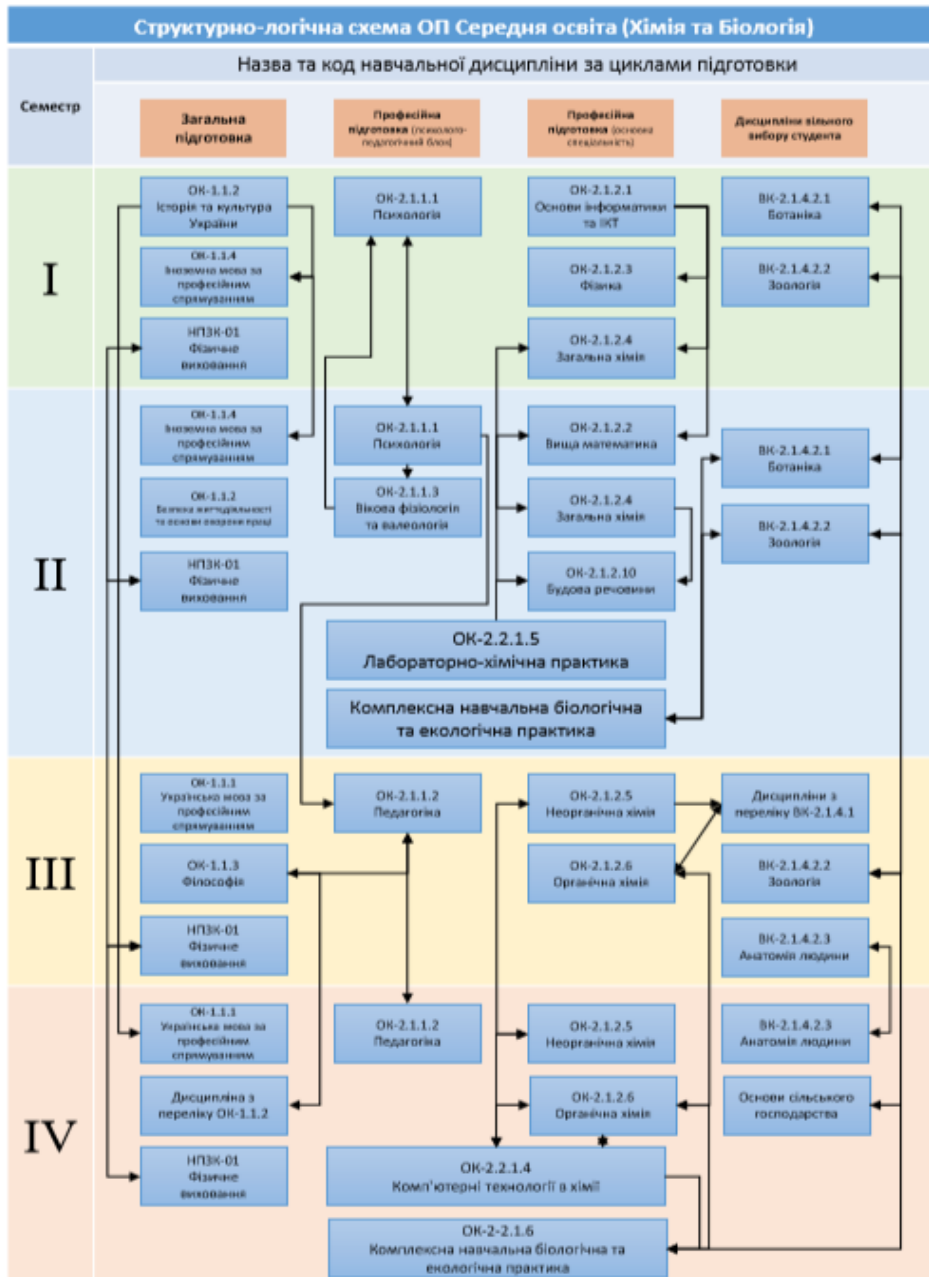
Структурно-логічна схема ОП Середня освіта (Хімія та Біологія)

Семестр

Назва та код навчальної дисципліни за циклами підготовки

Загальна підготовка

Професійна підготовка (психолого-педагогічний блок)

Професійна підготовка (основна спеціальність)

Дисципліни вільного вибору студента

I

ОК-1.1.2
Історія та культура України

ОК-1.1.4
Іноземна мова за професійним спрямуванням

НПЗК-01
Фізичне виховання

ОК-2.1.1.1
Психологія

ОК-2.1.2.1
Основи інформатики та ІКТ

ОК-2.1.2.3
Фізика

ОК-2.1.2.4
Загальна хімія

ВК-2.1.4.2.1
Ботаніка

ВК-2.1.4.2.2
Зоологія

II

ОК-1.1.4
Іноземна мова за професійним спрямуванням

ОК-1.1.2
Безпека життєдіяльності та основи охорони праці

НПЗК-01
Фізичне виховання

ОК-2.1.1.1
Психологія

ОК-2.1.1.3
Вікова фізіологія та валеологія

ОК-2.1.2.2
Вища математика

ОК-2.1.2.4
Загальна хімія

ОК-2.1.2.10
Будова речовини

ВК-2.1.4.2.1
Ботаніка

ВК-2.1.4.2.2
Зоологія

ОК-2.2.1.5
Лабораторно-хімічна практика

Комплексна навчальна біологічна та екологічна практика

III

ОК-1.1.1
Українська мова за професійним спрямуванням

ОК-1.1.3
Філософія

НПЗК-01
Фізичне виховання

ОК-2.1.1.2
Педагогіка

ОК-2.1.2.5
Неорганічна хімія

ОК-2.1.2.6
Органічна хімія

Дисципліни з переліку ВК-2.1.4.1

ВК-2.1.4.2.2
Зоологія

ВК-2.1.4.2.3
Анатомія людини

IV

ОК-1.1.1
Українська мова за професійним спрямуванням

Дисципліна з переліку ОК-1.1.2

НПЗК-01
Фізичне виховання

ОК-2.1.1.2
Педагогіка

ОК-2.1.2.5
Неорганічна хімія

ОК-2.1.2.6
Органічна хімія

ВК-2.1.4.2.3
Анатомія людини

Основи сільського господарства

ОК-2.2.1.4
Комп'ютерні технології в хімії

ОК-2-2.1.6
Комплексна навчальна біологічна та екологічна практика